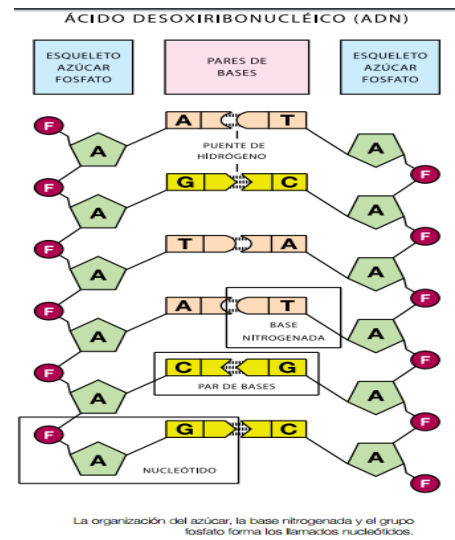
ÁCIDO DESOXIRIBONUCLÉICO (ADN)

ESQUELETO AZÚCAR FOSFATO

PARES DE BASES

ESQUELETO AZÚCAR FOSFATO

F A A T A F

PUENTE DE HIDRÓGENO

F A G C A F

F A T A A F

F A A T A F

BASE NITROGENADA

F A C G A F

PAR DE BASES

F A G C A F

NUCLEÓTIDO

La organización del azúcar, la base nitrogenada y el grupo fosfato forma los llamados nucleótidos.